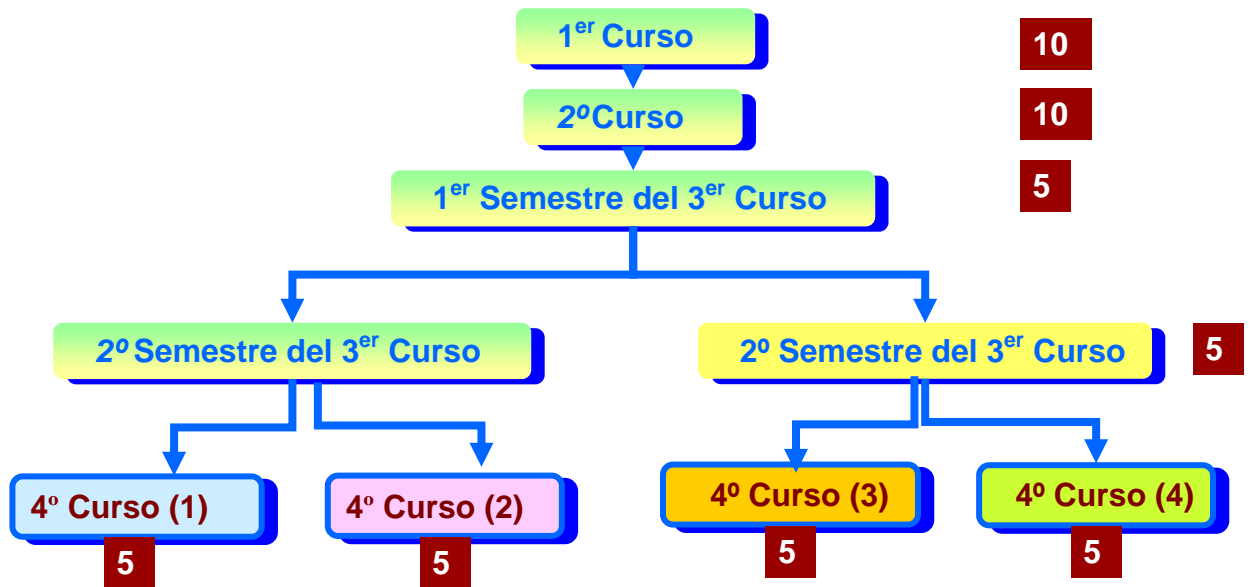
1$^{er}$ Curso

10

2ºCurso

10

1$^{er}$ Semestre del 3$^{er}$ Curso

5

2º Semestre del 3$^{er}$ Curso

2º Semestre del 3$^{er}$ Curso

5

4º Curso (1)

5

4º Curso (2)

5

4º Curso (3)

5

4º Curso (4)

5